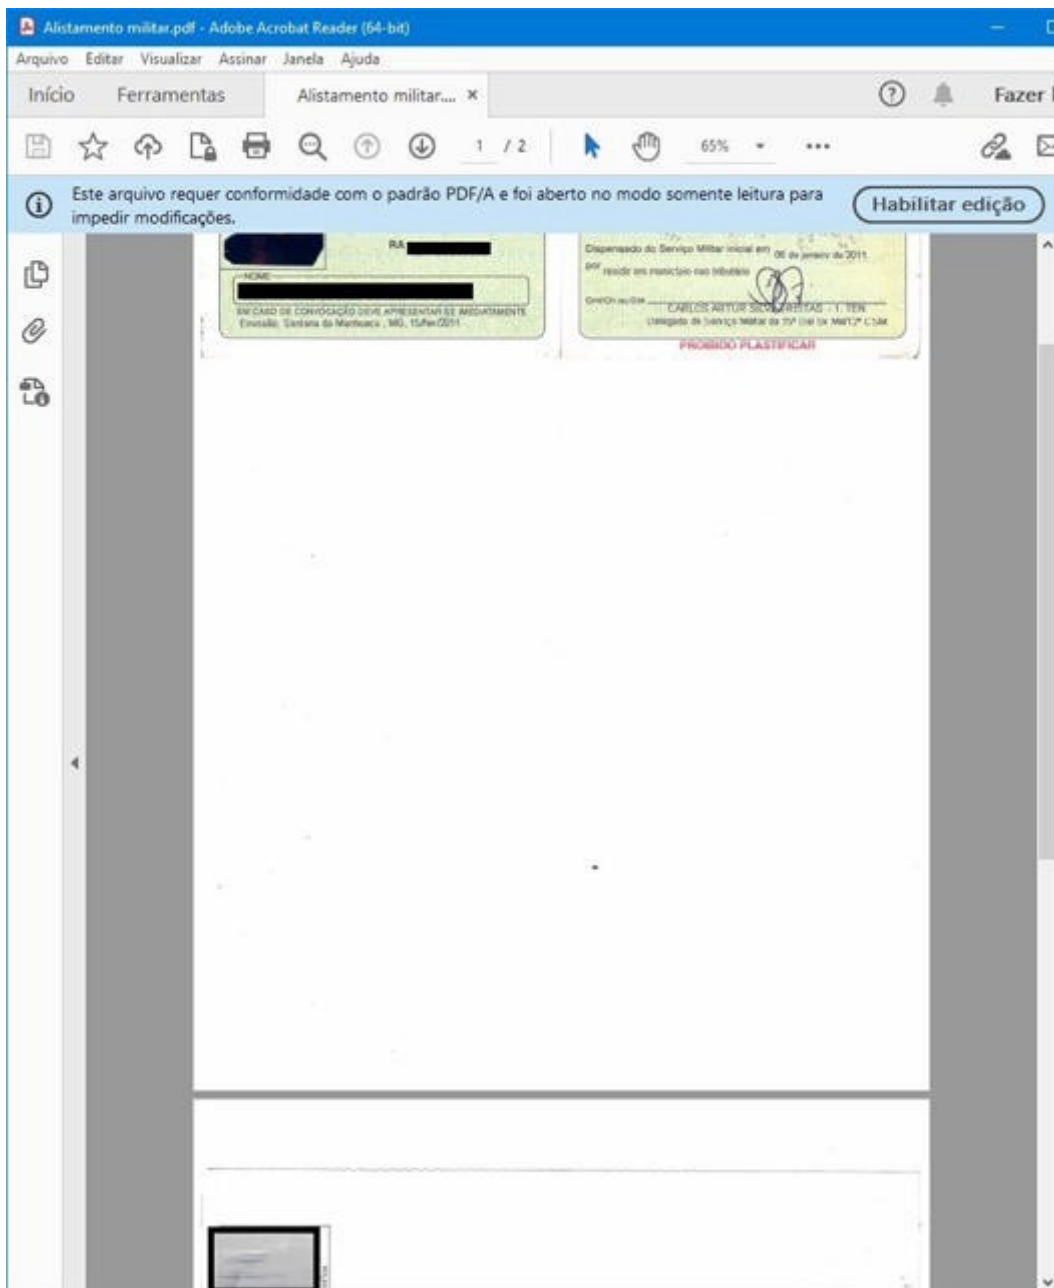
Alistamento militar.pdf - Adobe Acrobat Reader (64-bit)

Arquivo Editar Visualizar Assinar Janela Ajuda

Início Ferramentas Alistamento militar... ×

Fazer l

1 / 2 65%

Este arquivo requer conformidade com o padrão PDF/A e foi aberto no modo somente leitura para impedir modificações.

Habilitar edição

RA

NOME

EM CASO DE CONVOCAÇÃO DEVE APRESENTAR-SE IMEDIATAMENTE
Emissão: Santana do Manhuaçu , MG, 15/fev/2011

Dispensado do Serviço Militar inicial em 06 de janeiro de 2011

por residir em município não tributário

CARLOS ARTUR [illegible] - 1. TEN
Delegado do Serviço Militar da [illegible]

PROIBIDO PLASTIFICAR